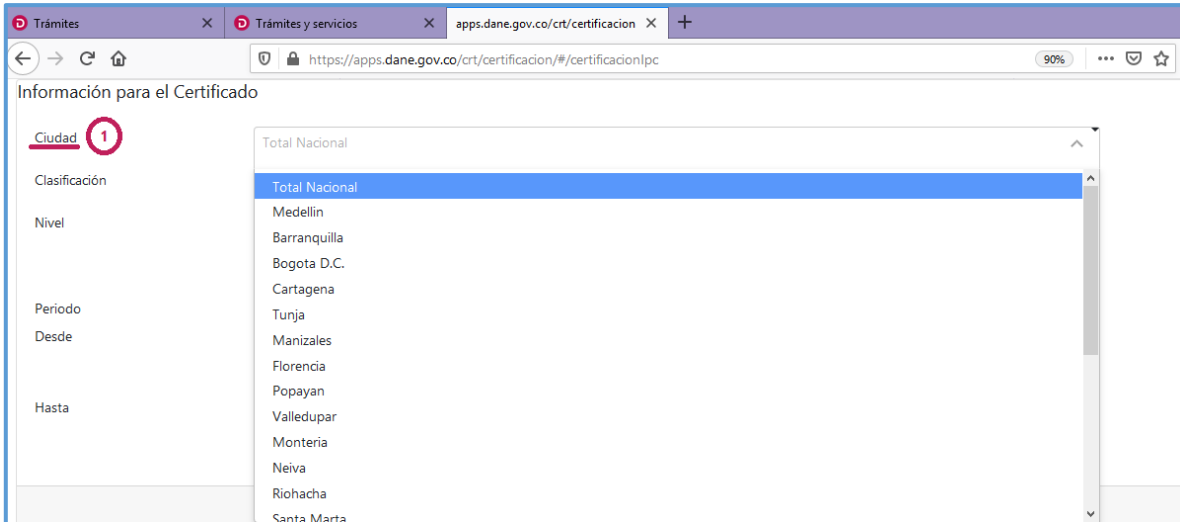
Trámites
Trámites y servicios
apps.dane.gov.co/crt/certificacion
https://apps.dane.gov.co/crt/certificacion/#/certificacionIpc
90%

Información para el Certificado

Ciudad 1
Total Nacional

Clasificación
Nivel
Periodo
Desde
Hasta

Total Nacional
Medellin
Barranquilla
Bogota D.C.
Cartagena
Tunja
Manizales
Florencia
Popayan
Valledupar
Monteria
Neiva
Riohacha
Santa Marta